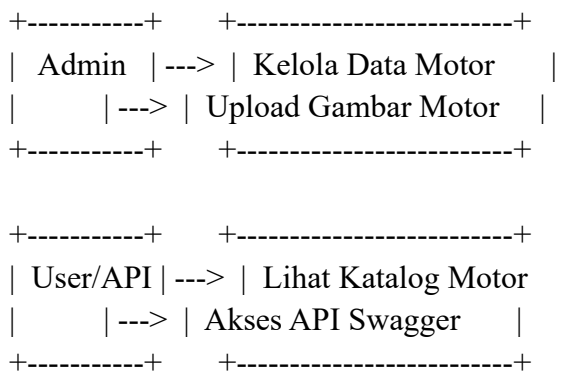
+-----------+      +--------------------------+
|  Admin   | ---> |  Kelola Data Motor       |
|           | ---> |  Upload Gambar Motor    |
+-----------+      +--------------------------+

+-----------+      +--------------------------+
|  User/API | ---> |  Lihat Katalog Motor
|           | ---> |  Akses API Swagger      |
+-----------+      +--------------------------+